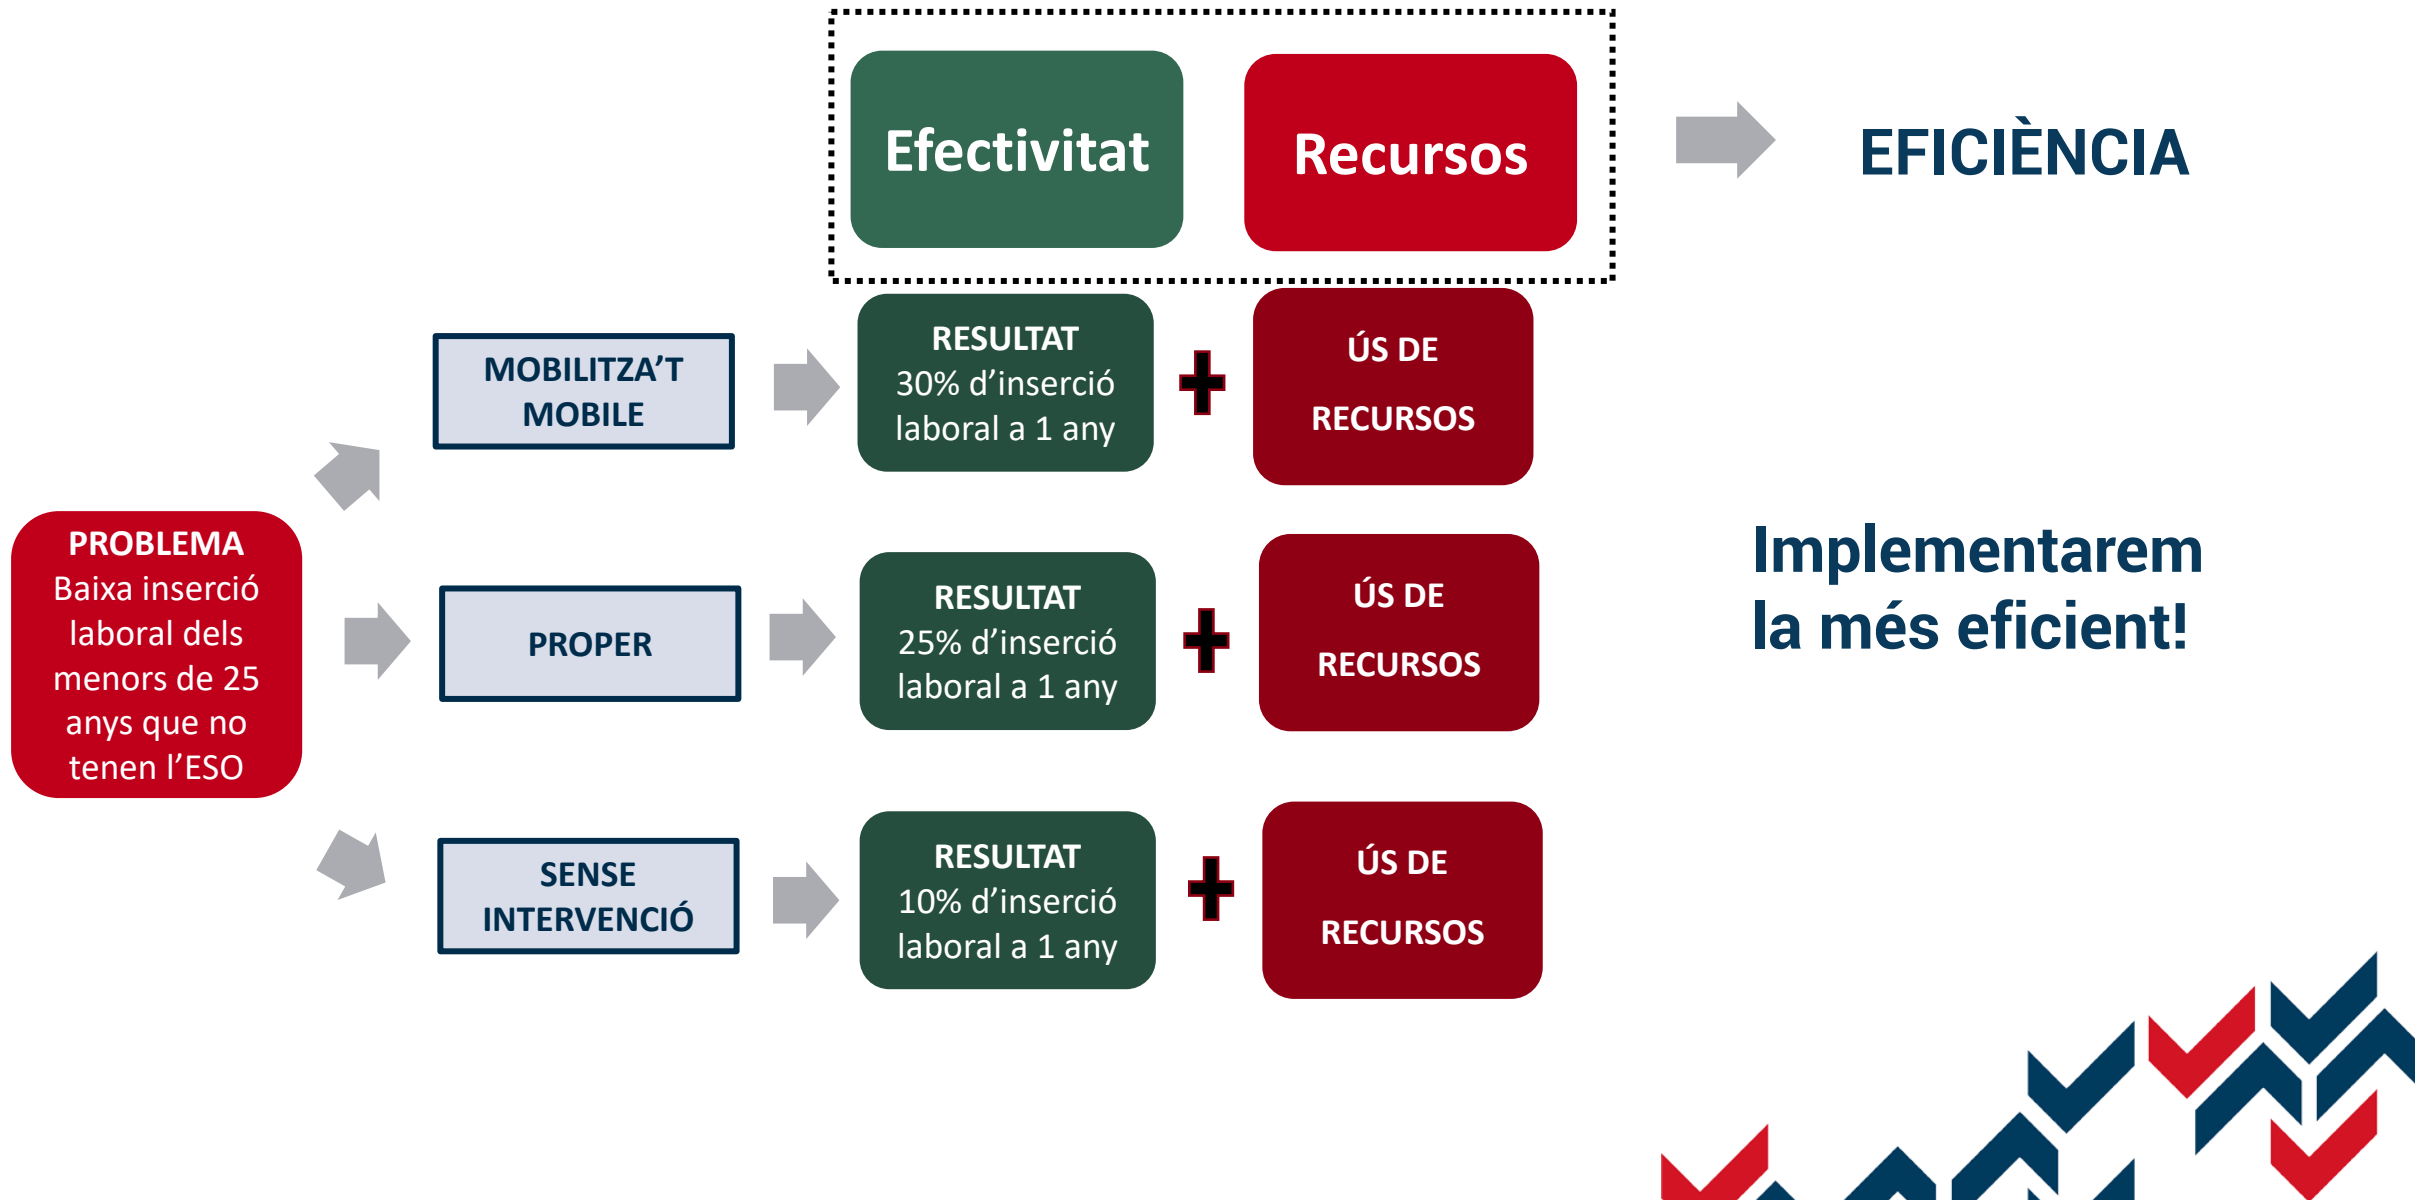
Efectivitat

Recursos

EFICIÈNCIA

PROBLEMA
Baixa inserció laboral dels menors de 25 anys que no tenen l'ESO

MOBILITZA'T MOBILE

RESULTAT
30% d'inserció laboral a 1 any

+

ÚS DE
RECURSOS

PROPER

RESULTAT
25% d'inserció laboral a 1 any

+

ÚS DE
RECURSOS

SENSE INTERVENCIÓ

RESULTAT
10% d'inserció laboral a 1 any

+

ÚS DE
RECURSOS

Implementarem la més eficient!